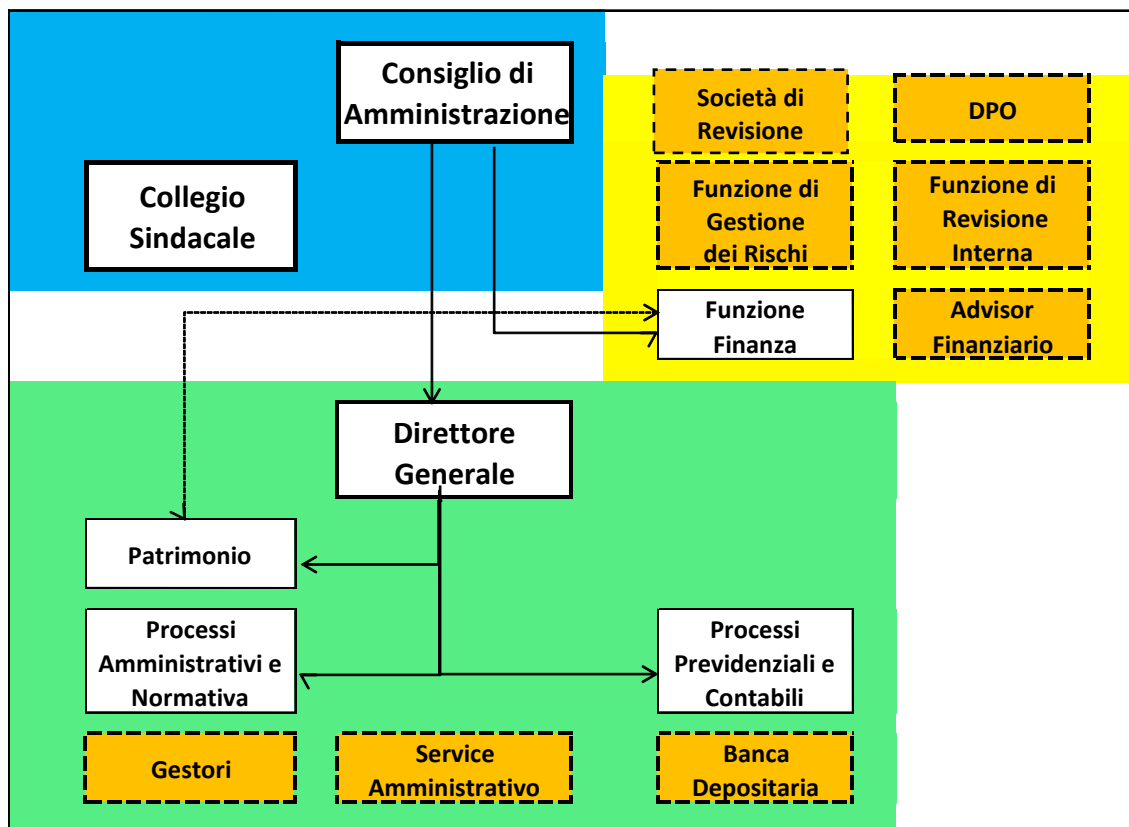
Consiglio di Amministrazione

Collegio Sindacale

Società di Revisione

DPO

Funzione di Gestione dei Rischi

Funzione di Revisione Interna

Funzione Finanza

Advisor Finanziario

Direttore Generale

Patrimonio

Processi Amministrativi e Normativa

Processi Previdenziali e Contabili

Gestori

Service Amministrativo

Banca Depositaria